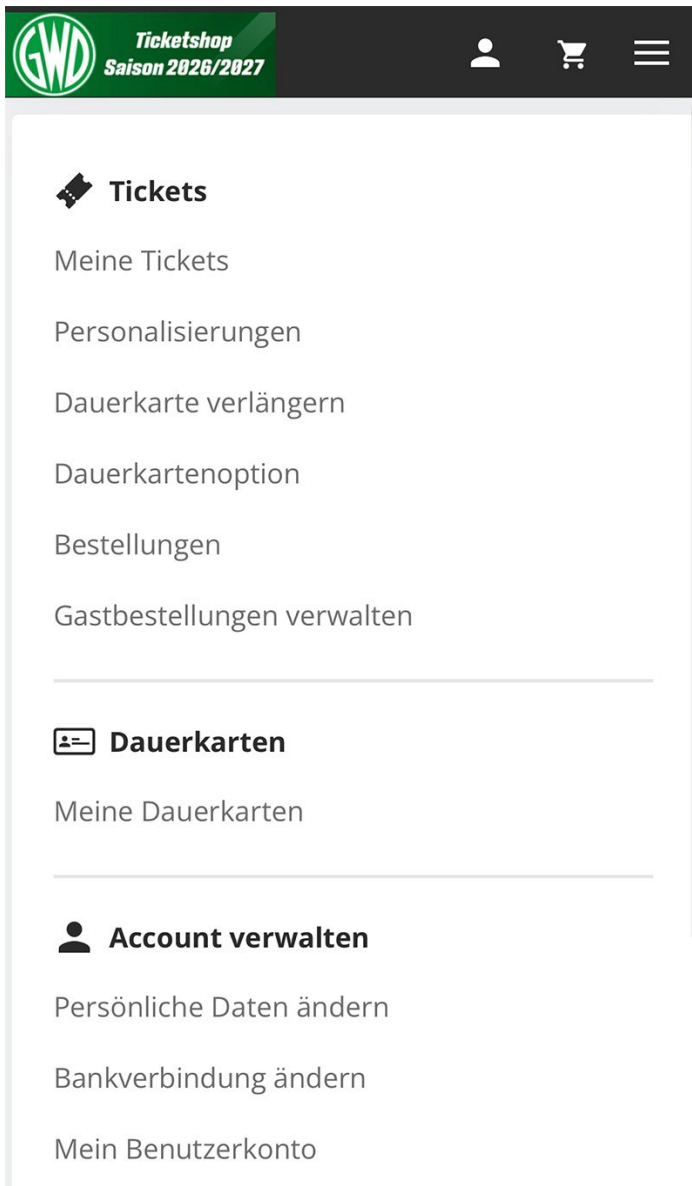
GWD

Ticketshop
Saison 2026/2027

Tickets

Meine Tickets

Personalisierungen

Dauerkarte verlängern

Dauerkartenoption

Bestellungen

Gastbestellungen verwalten

Dauerkarten

Meine Dauerkarten

Account verwalten

Persönliche Daten ändern

Bankverbindung ändern

Mein Benutzerkonto